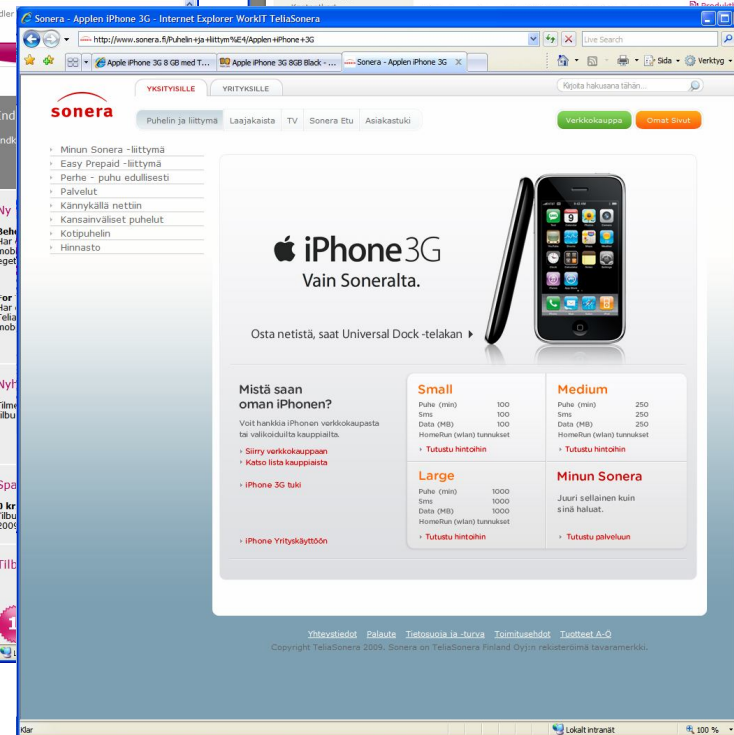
Sonera - Applen iPhone 3G - Internet Explorer WorkIT TeliaSonera

http://www.sonera.fi/Puhelin+ja+liittym%E4/Applen+iPhone+3G

Live Search

Apple iPhone 3G 8 GB med T... | Apple iPhone 3G 8GB Black - ... | Sonera - Applen iPhone 3G

Sida · Verktyg

YKSITYISILLE | YRITYKSILLE

Kirjoita hakusana tähän...

sonera

Puhelin ja liittymä | Laajakaista | TV | Sonera Etu | Asiakastuki

Verkkokauppa | Omat Sivut

Minun Sonera -liittymä
Easy Prepaid -liittymä
Perhe - puhu edullisesti
Palvelut
Kännykällä nettiin
Kansainväliset puhelut
Kotipuhelin
Hinnasto

iPhone 3G
Vain Soneralta.

Osta netistä, saat Universal Dock -telakan

Mistä saan oman iPhonen?

Voit hankkia iPhonen verkkokaupasta tai valikoiduilta kauppiailta.

Siirry verkkokauppaan
Katso lista kauppiaista

iPhone 3G tuki

iPhone Yrityskäyttöön

| Small | |
|---|---|
| Puhe (min) | 100 |
| Sms | 100 |
| Data (MB) | 100 |
| HomeRun (wlan) tunnukset | |

Tutustu hintoihin

| Medium | |
|---|---|
| Puhe (min) | 250 |
| Sms | 250 |
| Data (MB) | 250 |
| HomeRun (wlan) tunnukset | |

Tutustu hintoihin

| Large | |
|---|---|
| Puhe (min) | 1000 |
| Sms | 1000 |
| Data (MB) | 1000 |
| HomeRun (wlan) tunnukset | |

Tutustu hintoihin

Minun Sonera

Juuri sellainen kuin sinä haluat.

Tutustu palveluun

Yhteystiedot | Palaute | Tietosuoja ja -turva | Toimitusehdot | Tuotteet A-Ö

Copyright TeliaSonera 2009. Sonera on TeliaSonera Finland Oyj:n rekisteröimä tavaramerkki.

Klar | Lokalt intranät | 100 %